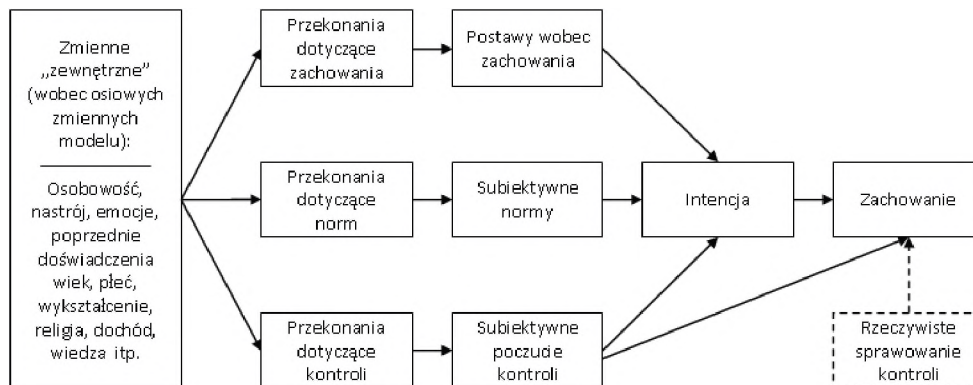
Zmienne „zewnętrzne" (wobec osiowych zmiennych modelu):

Osobowość, nastrój, emocje, poprzednie doświadczenia wiek, płeć, wykształcenie, religia, dochód, wiedza itp.

Przekonania dotyczące zachowania

Postawy wobec zachowania

Przekonania dotyczące norm

Subiektywne normy

Intencja

Zachowanie

Przekonania dotyczące kontroli

Subiektywne poczucie kontroli

Rzeczywiste sprawowanie kontroli